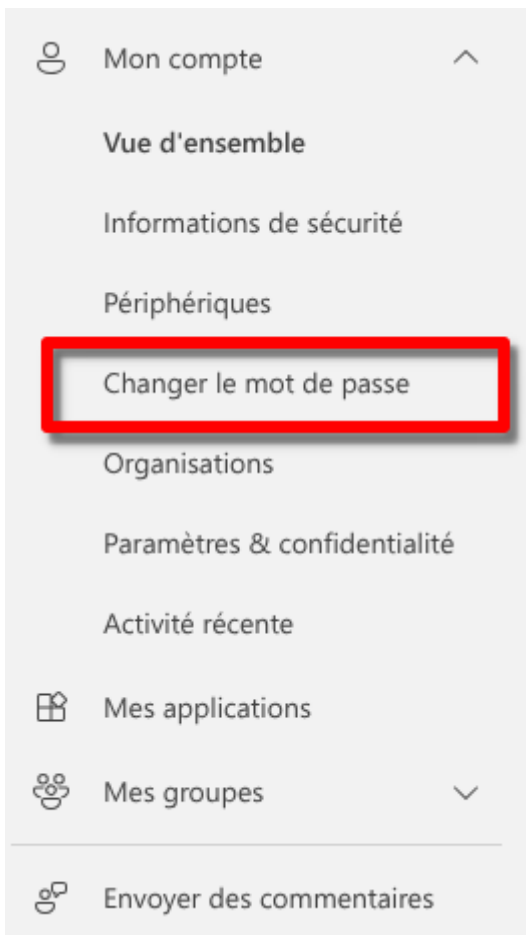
Mon compte

Vue d'ensemble

Informations de sécurité

Périphériques

Changer le mot de passe

Organisations

Paramètres & confidentialité

Activité récente

Mes applications

Mes groupes

Envoyer des commentaires